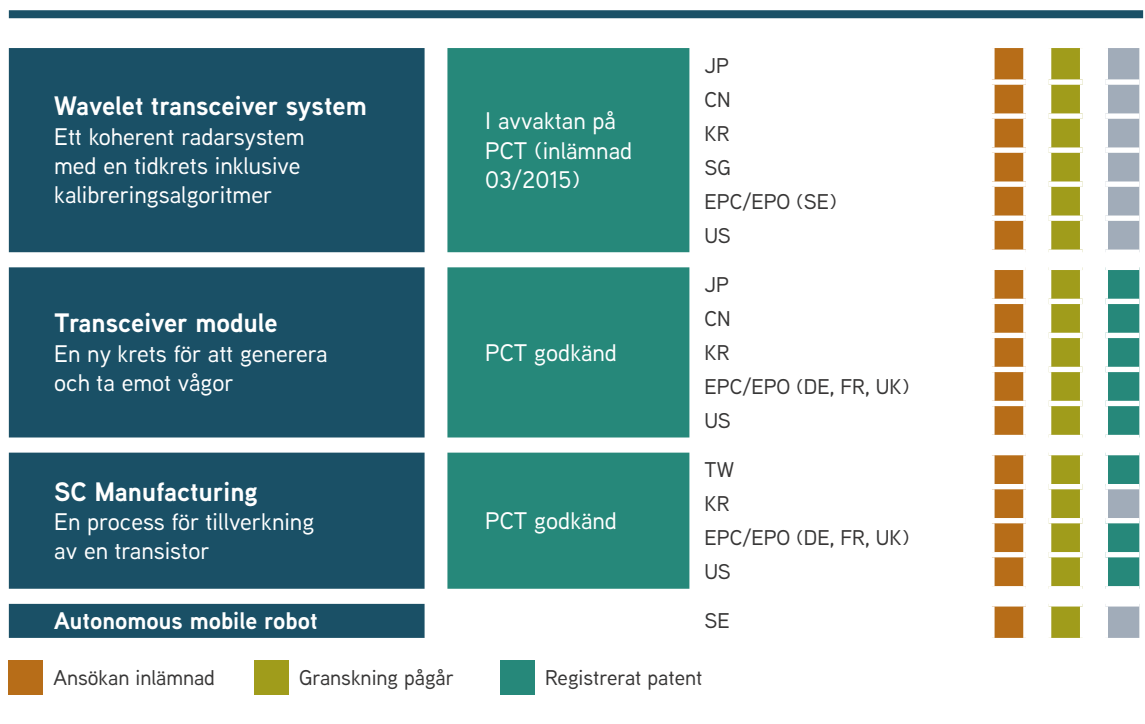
**Wavelet transceiver system**
Ett koherent radarsystem med en tidkrets inklusive kalibreringsalgoritmer

I avvaktan på PCT (inlämnad 03/2015)

JP
CN
KR
SG
EPC/EPO (SE)
US

**Transceiver module**
En ny krets för att generera och ta emot vågor

PCT godkänd

JP
CN
KR
EPC/EPO (DE, FR, UK)
US

**SC Manufacturing**
En process för tillverkning av en transistor

PCT godkänd

TW
KR
EPC/EPO (DE, FR, UK)
US

**Autonomous mobile robot**

SE

Ansökan inlämnad
Granskning pågår
Registrerat patent